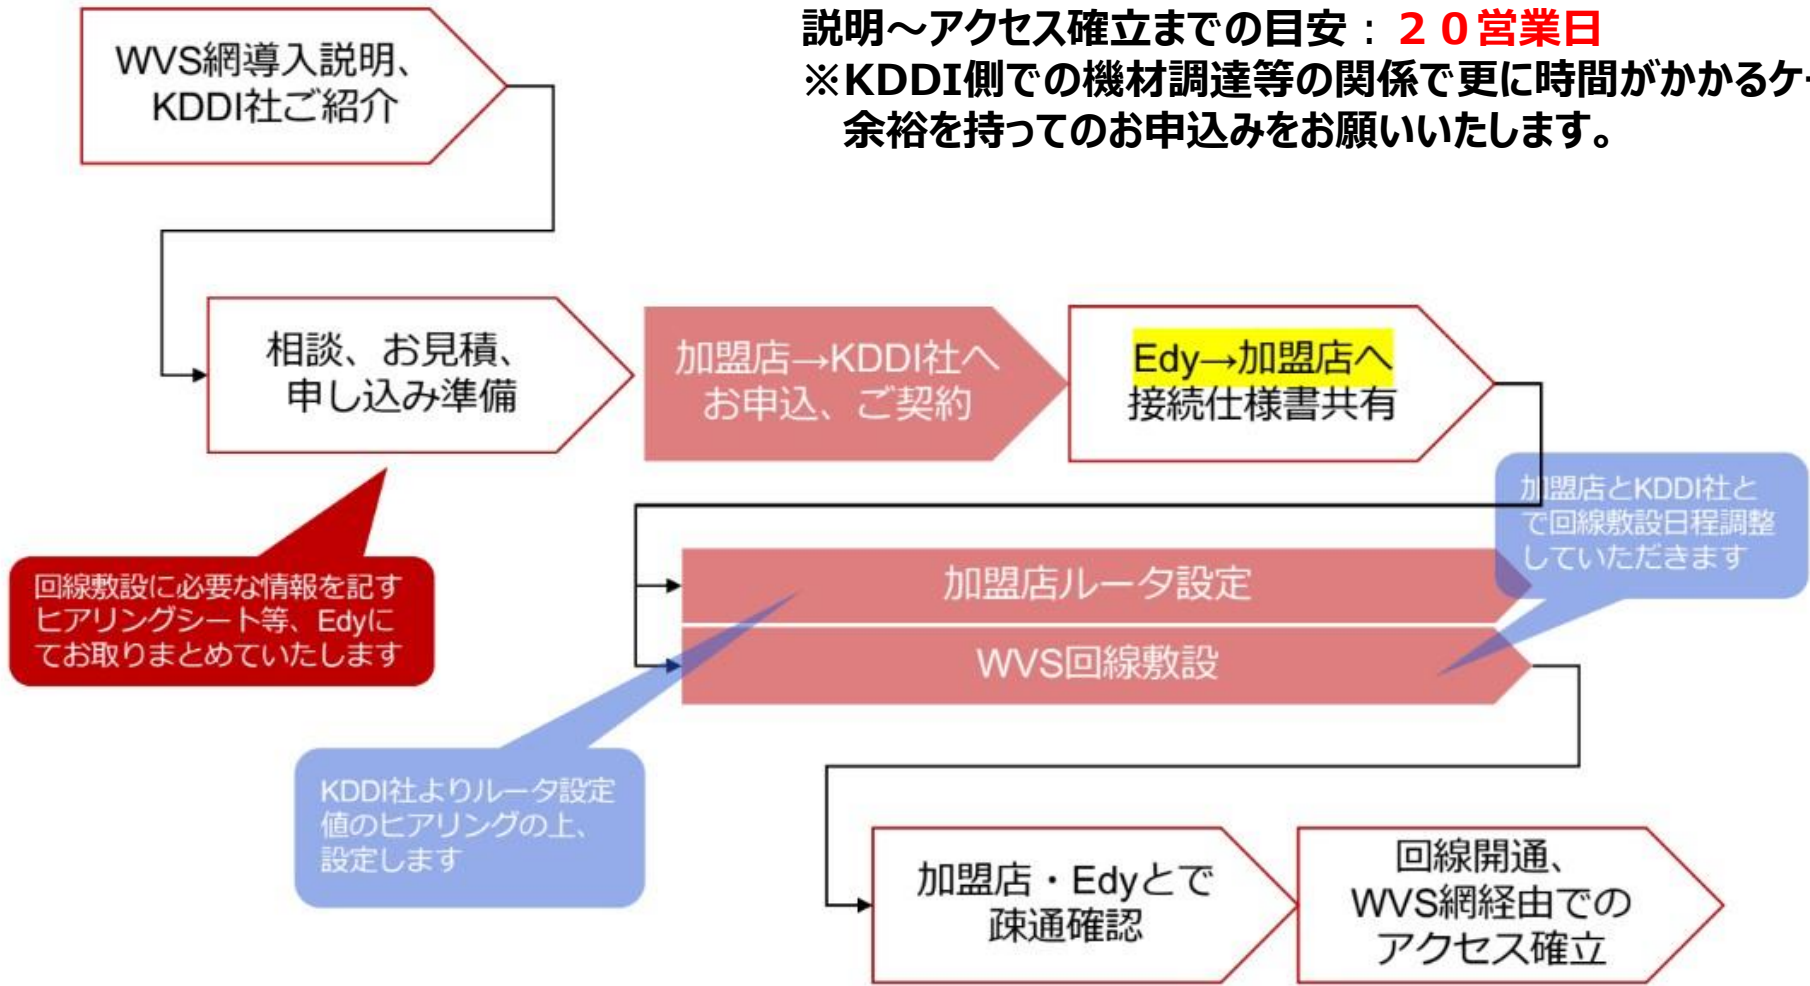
説明～アクセス確立までの目安：２０営業日
※KDDI側での機材調達等の関係で更に時間がかかるケ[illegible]
余裕を持ってのお申込みをお願いいたします。

WVS網導入説明、
KDDI社ご紹介

相談、お見積、
申し込み準備

加盟店→KDDI社へ
お申込、ご契約

Edy→加盟店へ
接続仕様書共有

回線敷設に必要な情報を記す
ヒアリングシート等、Edyに
てお取りまとめていたします

加盟店とKDDI社と
で回線敷設日程調整
していただきます

加盟店ルータ設定

WVS回線敷設

KDDI社よりルータ設定
値のヒアリングの上、
設定します

加盟店・Edyとで
疎通確認

回線開通、
WVS網経由での
アクセス確立